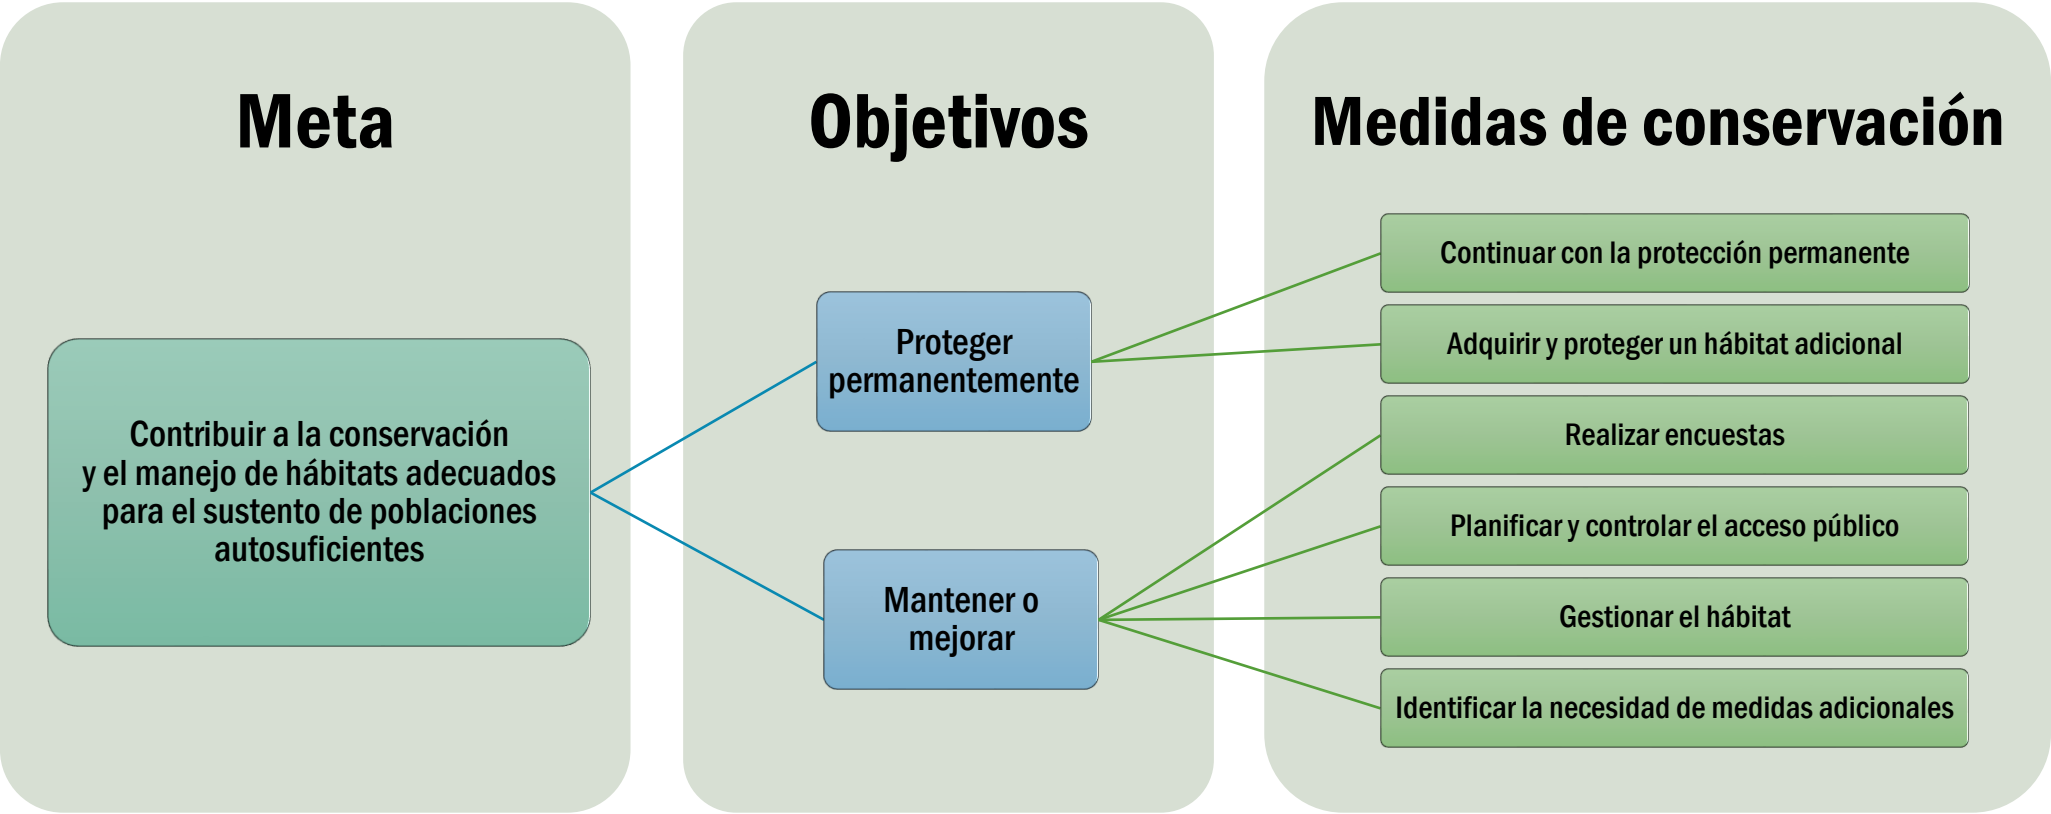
Meta

Contribuir a la conservación y el manejo de hábitats adecuados para el sustento de poblaciones autosuficientes

Objetivos

Proteger permanentemente

Mantener o mejorar

Medidas de conservación

Continuar con la protección permanente

Adquirir y proteger un hábitat adicional

Realizar encuestas

Planificar y controlar el acceso público

Gestionar el hábitat

Identificar la necesidad de medidas adicionales